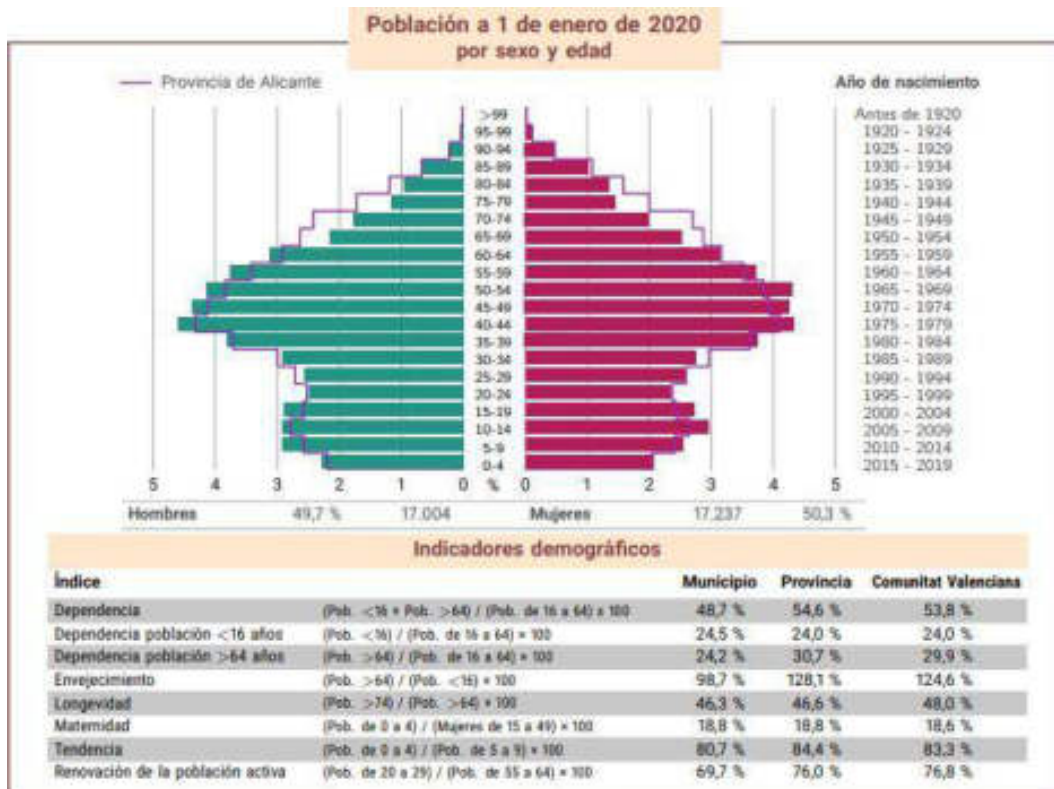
Población a 1 de enero de 2020
por sexo y edad

Provincia de Alicante

Año de nacimiento

>99 Antes de 1920
95-99 1920 - 1924
90-94 1925 - 1929
85-89 1930 - 1934
80-84 1935 - 1939
75-79 1940 - 1944
70-74 1945 - 1949
65-69 1950 - 1954
60-64 1955 - 1959
55-59 1960 - 1964
50-54 1965 - 1969
45-49 1970 - 1974
40-44 1975 - 1979
35-39 1980 - 1984
30-34 1985 - 1989
25-29 1990 - 1994
20-24 1995 - 1999
15-19 2000 - 2004
10-14 2005 - 2009
5-9 2010 - 2014
0-4 2015 - 2019

5 4 3 2 1 0 % 0 1 2 3 4 5

Hombres 49,7 % 17.004 Mujeres 17.237 50,3 %

Indicadores demográficos

| Índice | | Municipio | Provincia | Comunitat Valenciana |
|---|---|---|---|---|
| Dependencia | (Pob. <16 + Pob. >64) / (Pob. de 16 a 64) x 100 | 48,7 % | 54,6 % | 53,8 % |
| Dependencia población <16 años | (Pob. <16) / (Pob. de 16 a 64) x 100 | 24,5 % | 24,0 % | 24,0 % |
| Dependencia población >64 años | (Pob. >64) / (Pob. de 16 a 64) x 100 | 24,2 % | 30,7 % | 29,9 % |
| Envejecimiento | (Pob. >64) / (Pob. <16) x 100 | 98,7 % | 128,1 % | 124,6 % |
| Longevidad | (Pob. >74) / (Pob. >64) x 100 | 46,3 % | 46,6 % | 48,0 % |
| Maternidad | (Pob. de 0 a 4) / (Mujeres de 15 a 49) x 100 | 18,8 % | 18,8 % | 18,6 % |
| Tendencia | (Pob. de 0 a 4) / (Pob. de 5 a 9) x 100 | 80,7 % | 84,4 % | 83,3 % |
| Renovación de la población activa | (Pob. de 20 a 29) / (Pob. de 55 a 64) x 100 | 69,7 % | 76,0 % | 76,8 % |